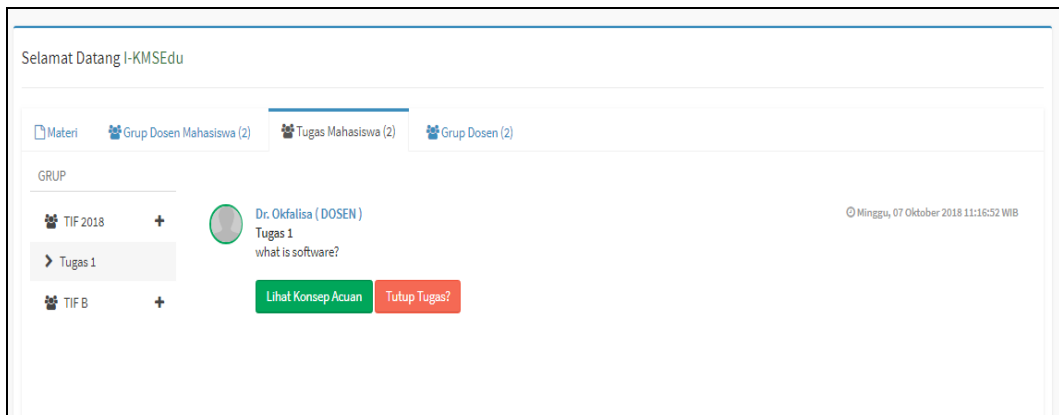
Selamat Datang I-KMSEdu

Materi | Grup Dosen Mahasiswa (2) | Tugas Mahasiswa (2) | Grup Dosen (2)

GRUP

TIF 2018 +

> Tugas 1

TIF B +

Dr. Okfalisa ( DOSEN )
Tugas 1
what is software?

Minggu, 07 Oktober 2018 11:16:52 WIB

Lihat Konsep Acuan
Tutup Tugas?